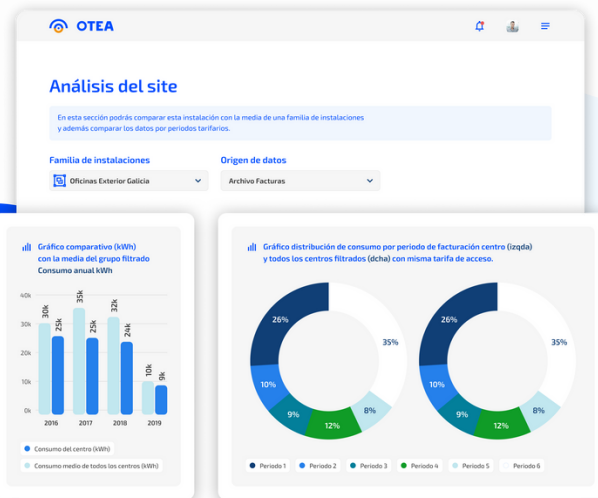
OTEA

Análisis del site

En esta sección podrás comparar esta instalación con la media de una familia de instalaciones y además comparar los datos por periodos tarifarios.

Familia de instalaciones
Oficinas Exterior Galicia

Origen de datos
Archivo Facturas

Gráfico comparativo (kWh) con la media del grupo filtrado
Consumo anual kWh

| | 2016 | 2017 | 2018 | 2019 |
|---|---|---|---|---|
| Consumo medio de todos los centros (kWh) | 30k | 35k | 32k | 10k |
| Consumo del centro (kWh) | 25k | 25k | 24k | 9k |

40k
30k
20k
10k
0k

Consumo del centro (kWh)
Consumo medio de todos los centros (kWh)

Gráfico distribución de consumo por periodo de facturación centro (izqda) y todos los centros filtrados (dcha) con misma tarifa de acceso.

26%
35%
10%
9%
12%
8%

26%
35%
10%
9%
12%
8%

Periodo 1 Periodo 2 Periodo 3 Periodo 4 Periodo 5 Periodo 6